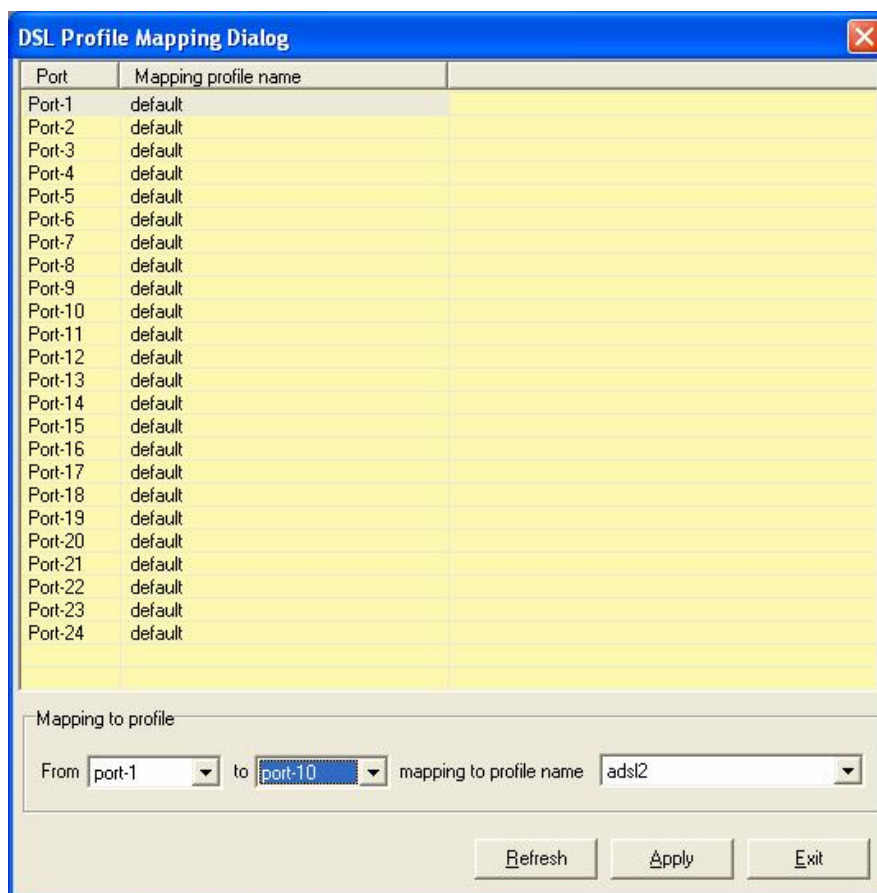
DSL Profile Mapping Dialog

| Port | Mapping profile name |
|---|---|
| Port-1 | default |
| Port-2 | default |
| Port-3 | default |
| Port-4 | default |
| Port-5 | default |
| Port-6 | default |
| Port-7 | default |
| Port-8 | default |
| Port-9 | default |
| Port-10 | default |
| Port-11 | default |
| Port-12 | default |
| Port-13 | default |
| Port-14 | default |
| Port-15 | default |
| Port-16 | default |
| Port-17 | default |
| Port-18 | default |
| Port-19 | default |
| Port-20 | default |
| Port-21 | default |
| Port-22 | default |
| Port-23 | default |
| Port-24 | default |

Mapping to profile

From port-1 to port-10 mapping to profile name adsl2

Refresh Apply Exit